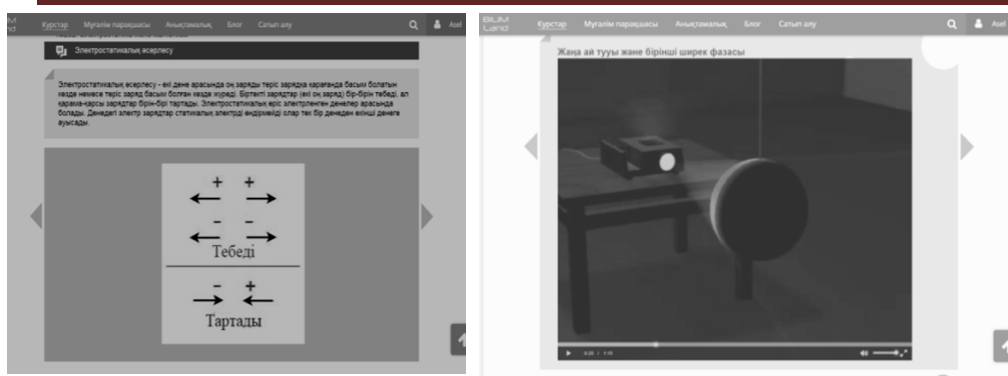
BILIM Land Курстар Мұғалім парақшасы Анықтамалық Блог Сатып алу Asel

Электростатикалық әсерлесу

Электростатикалық әсерлесу - екі дене арасында оң заряды теріс зарядқа қарағанда басым болатын кезде немесе теріс заряд басым болған кезде жүреді. Біртекті зарядтар (екі оң заряд) бір-бірін тебеді, ал қарама-қарсы зарядтар бір-бірін тартады. Электростатикалық өріс электрленген денелер арасында болады. Денедегі электр зарядтар статикалық электрді өндірмейді олар тек бір денеден екінші денеге ауысады.

+ +
← →
- -
← →
Тебеді

- +
→ ←
Тартады

BILIM Land Курстар Мұғалім парақшасы Анықтамалық Блог Сатып алу Asel

Жаңа ай тууы және бірінші ширек фазасы

0:20 / 1:10